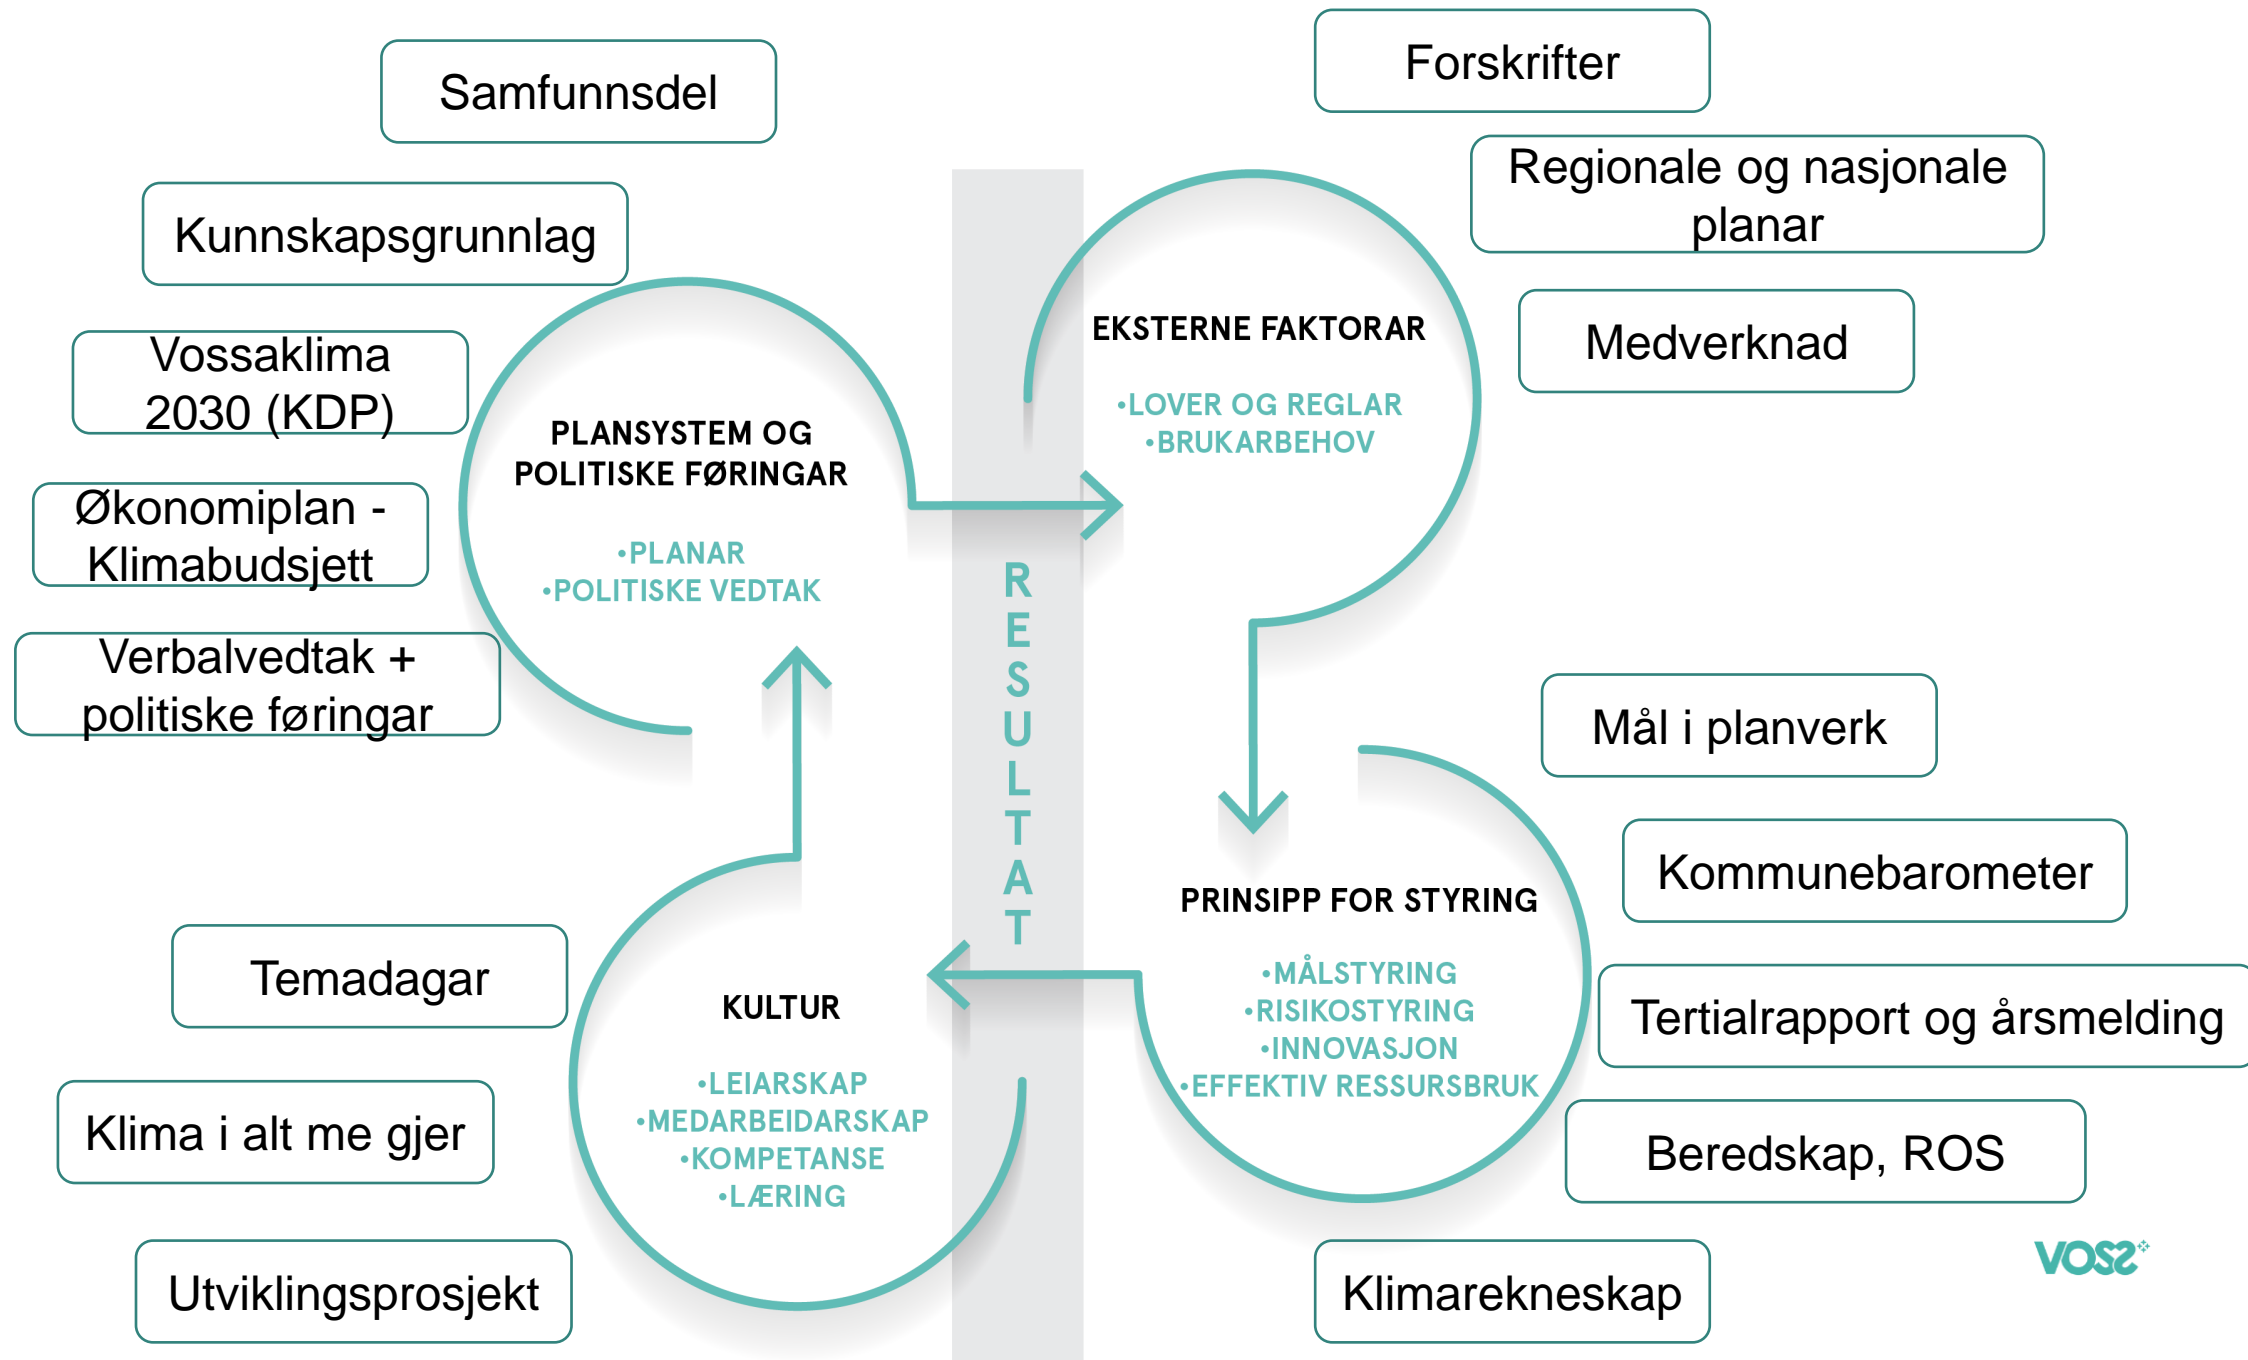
Samfunnsdel

Kunnskapsgrunnlag

Vossaklima 2030 (KDP)

Økonomiplan - Klimabudsjett

Verbalvedtak + politiske føringar

PLANSYSTEM OG POLITISKE FØRINGAR

•PLANAR
•POLITISKE VEDTAK

Forskrifter

Regionale og nasjonale planar

Medverknad

EKSTERNE FAKTORAR

•LOVER OG REGLAR
•BRUKARBEHOV

RESULTAT

Mål i planverk

Kommunebarometer

Tertialrapport og årsmelding

Beredskap, ROS

Klimarekneskap

PRINSIPP FOR STYRING

•MÅLSTYRING
•RISIKOSTYRING
•INNOVASJON
•EFFEKTIV RESSURSBRUK

Temadagar

Klima i alt me gjer

Utviklingsprosjekt

KULTUR

•LEIARSKAP
•MEDARBEIDARSKAP
•KOMPETANSE
•LÆRING

VOSS